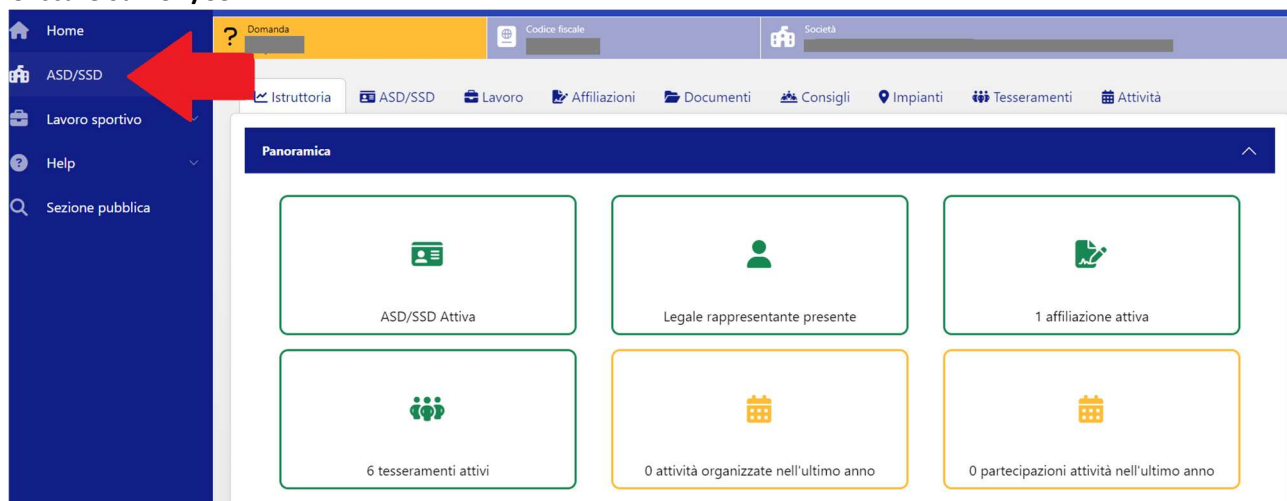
Home
ASD/SSD
Lavoro sportivo
Help
Sezione pubblica

Domanda
Codice fiscale
Società

Istruttoria
ASD/SSD
Lavoro
Affiliazioni
Documenti
Consigli
Impianti
Tesseramenti
Attività

Panoramica

ASD/SSD Attiva
Legale rappresentante presente
1 affiliazione attiva
6 tesseramenti attivi
0 attività organizzate nell'ultimo anno
0 partecipazioni attività nell'ultimo anno